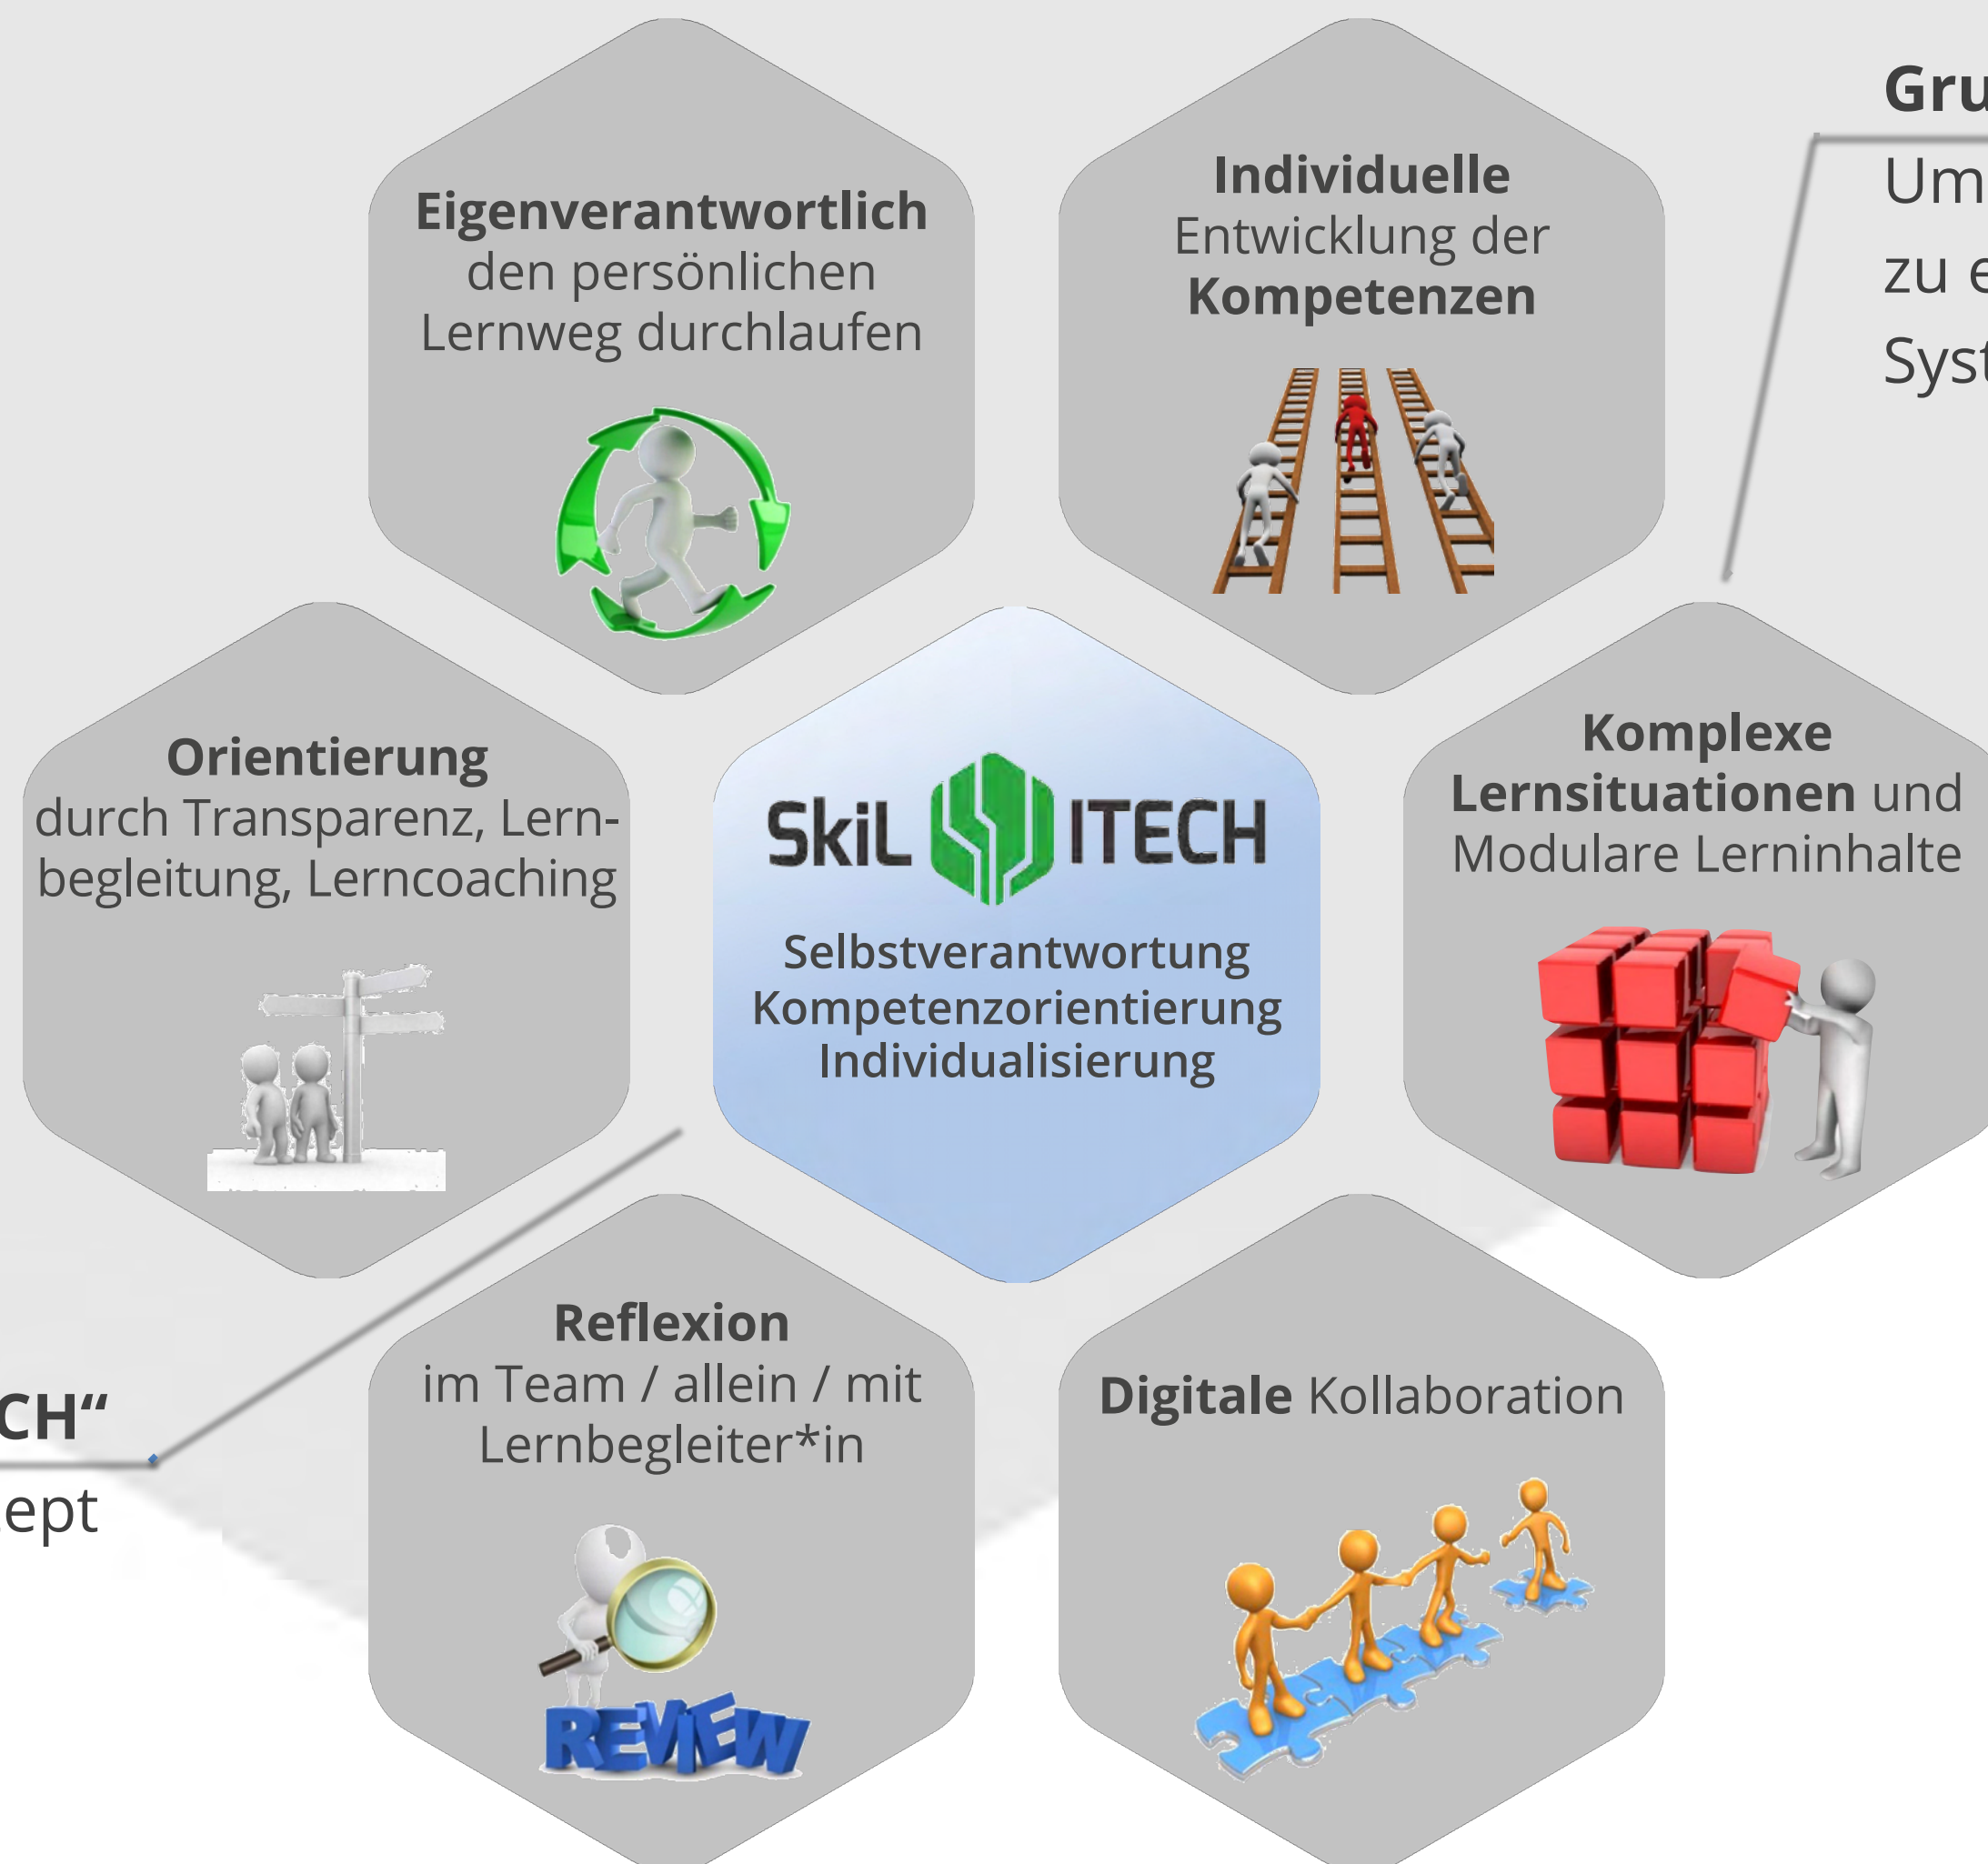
Gru
Um
zu e
Syst

Eigenverantwortlich den persönlichen Lernweg durchlaufen

Individuelle Entwicklung der Kompetenzen

Orientierung durch Transparenz, Lernbegleitung, Lerncoaching

SkiL ITECH

Selbstverantwortung
Kompetenzorientierung
Individualisierung

Komplexe Lernsituationen und Modulare Lerninhalte

CH“
ept

Reflexion im Team / allein / mit Lernbegleiter*in

REVIEW

Digitale Kollaboration